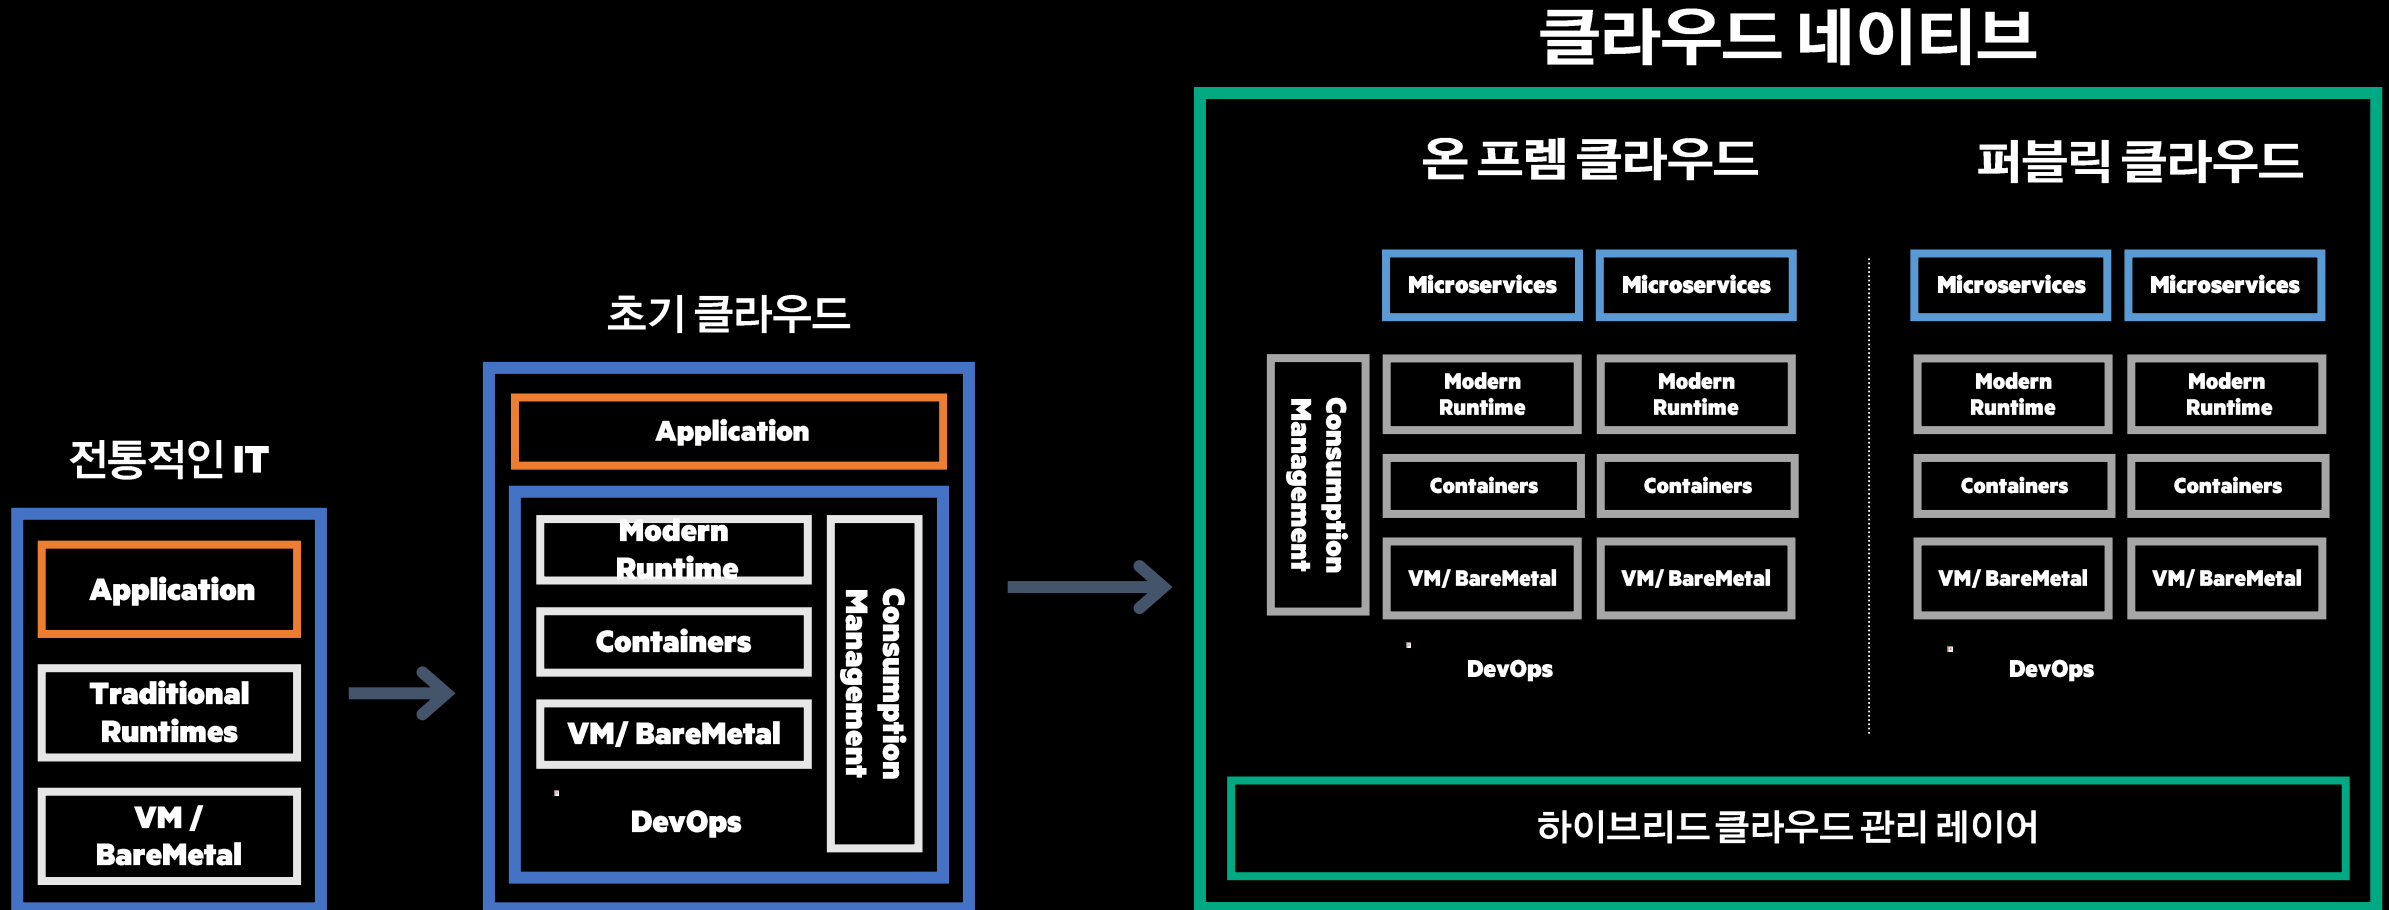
전통적인 IT

Application

Traditional Runtimes

VM / BareMetal

초기 클라우드

Application

Modern Runtime

Containers

VM/ BareMetal

DevOps

Consumption Management

클라우드 네이티브

온 프렘 클라우드

퍼블릭 클라우드

Consumption Management

Microservices

Microservices

Modern Runtime

Modern Runtime

Containers

Containers

VM/ BareMetal

VM/ BareMetal

DevOps

Microservices

Microservices

Modern Runtime

Modern Runtime

Containers

Containers

VM/ BareMetal

VM/ BareMetal

DevOps

하이브리드 클라우드 관리 레이어